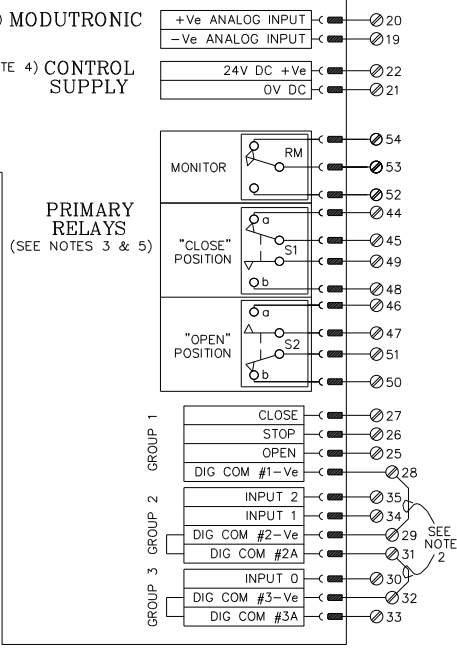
) MODUTRONIC
+Ve ANALOG INPUT
−Ve ANALOG INPUT
20
19

TE 4) CONTROL SUPPLY
24V DC +Ve
0V DC
22
21

MONITOR
RM
54
53
52

PRIMARY RELAYS
(SEE NOTES 3 & 5)

"CLOSE" POSITION
a
S1
b
44
45
49
48

"OPEN" POSITION
a
S2
b
46
47
51
50

GROUP 1
CLOSE
STOP
OPEN
DIG COM #1−Ve
27
26
25
28

GROUP 2
INPUT 2
INPUT 1
DIG COM #2−Ve
DIG COM #2A
35
34
29
31

SEE NOTE 2

GROUP 3
INPUT 0
DIG COM #3−Ve
DIG COM #3A
30
32
33